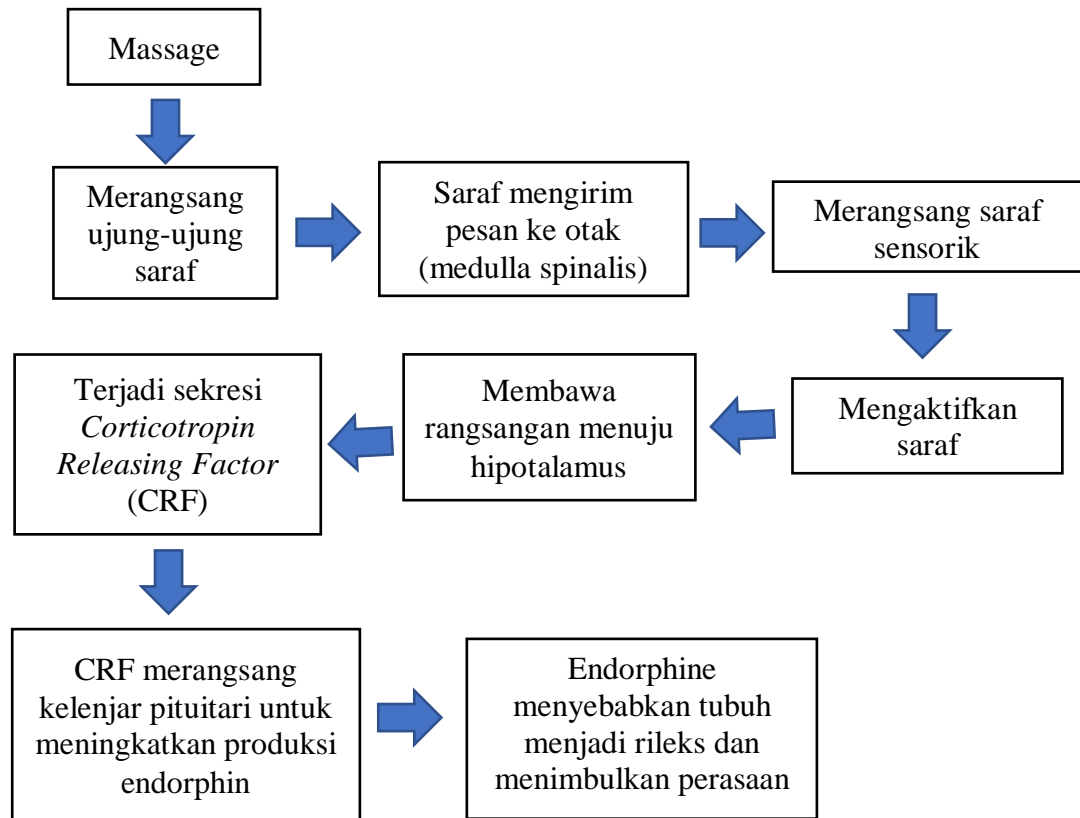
Massage

Merangsang ujung-ujung saraf

Saraf mengirim pesan ke otak (medulla spinalis)

Merangsang saraf sensorik

Mengaktifkan saraf

Membawa rangsangan menuju hipotalamus

Terjadi sekresi *Corticotropin Releasing Factor* (CRF)

CRF merangsang kelenjar pituitari untuk meningkatkan produksi endorphin

Endorphine menyebabkan tubuh menjadi rileks dan menimbulkan perasaan